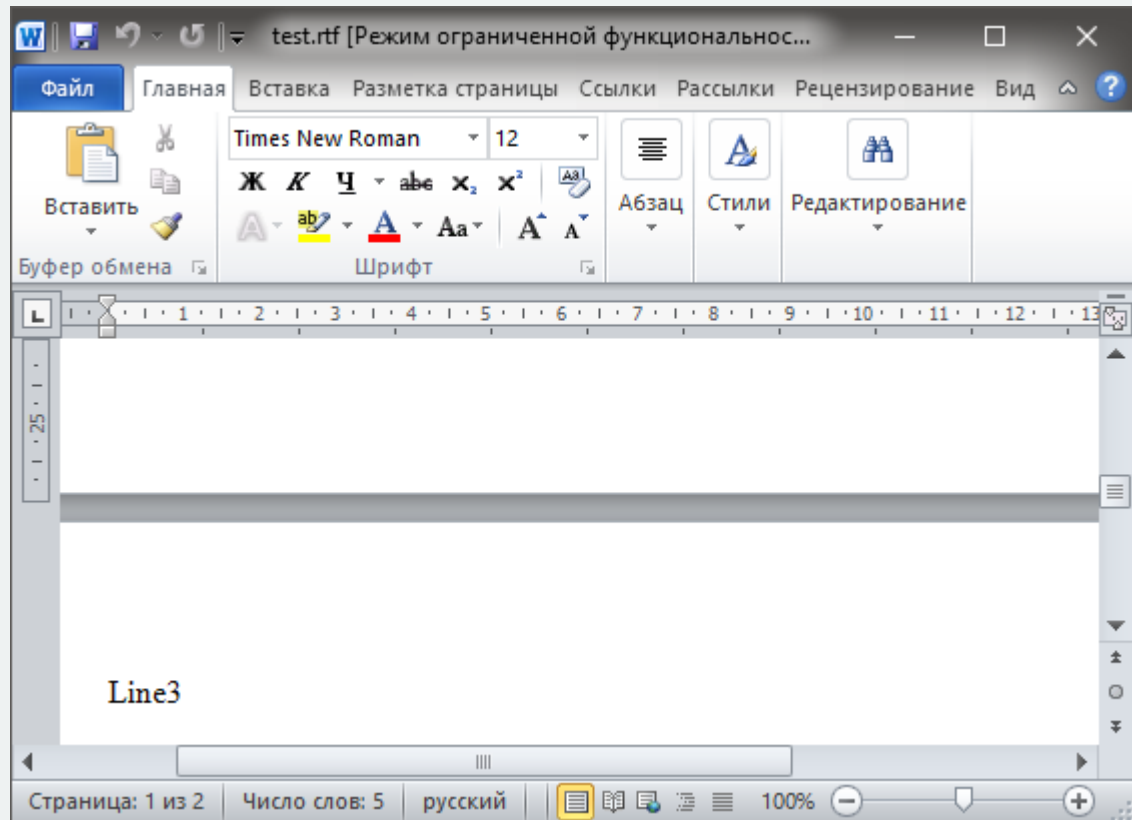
test.rtf [Режим ограниченной функциональнос...

Файл Главная Вставка Разметка страницы Ссылки Рассылки Рецензирование Вид

Times New Roman 12

Ж К Ч abe $x_2$ $x^2$

Aa

Вставить

Абзац

Стили

Редактирование

Буфер обмена

Шрифт

1 2 3 4 5 6 7 8 9 10 11 12 13

25

Line3

Страница: 1 из 2 Число слов: 5 русский 100%